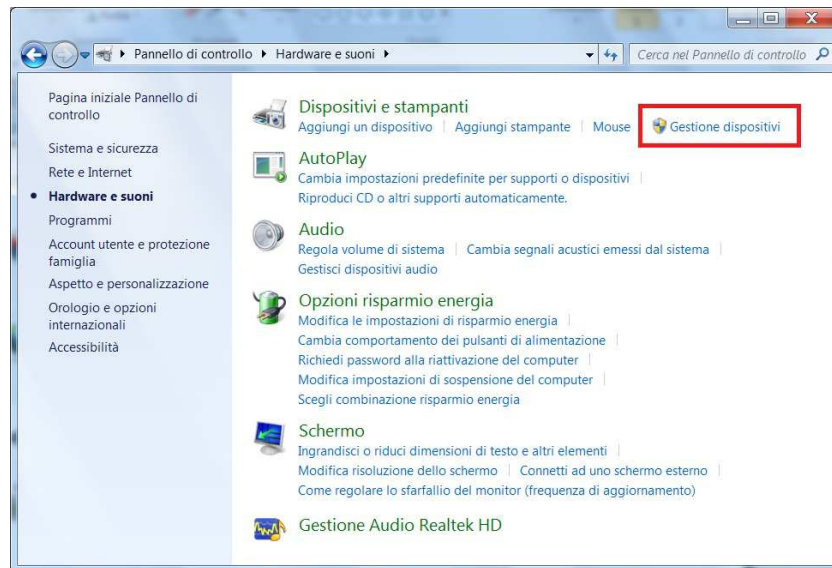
Pannello di controllo ▸ Hardware e suoni ▸

Cerca nel Pannello di controllo

Pagina iniziale Pannello di controllo

Sistema e sicurezza

Rete e Internet

Hardware e suoni

Programmi

Account utente e protezione famiglia

Aspetto e personalizzazione

Orologio e opzioni internazionali

Accessibilità

Dispositivi e stampanti

Aggiungi un dispositivo | Aggiungi stampante | Mouse | Gestione dispositivi

AutoPlay

Cambia impostazioni predefinite per supporti o dispositivi | Riproduci CD o altri supporti automaticamente.

Audio

Regola volume di sistema | Cambia segnali acustici emessi dal sistema | Gestisci dispositivi audio

Opzioni risparmio energia

Modifica le impostazioni di risparmio energia | Cambia comportamento dei pulsanti di alimentazione | Richiedi password alla riattivazione del computer | Modifica impostazioni di sospensione del computer | Scegli combinazione risparmio energia

Schermo

Ingrandisci o riduci dimensioni di testo e altri elementi | Modifica risoluzione dello schermo | Connetti ad uno schermo esterno | Come regolare lo sfarfallio del monitor (frequenza di aggiornamento)

Gestione Audio Realtek HD